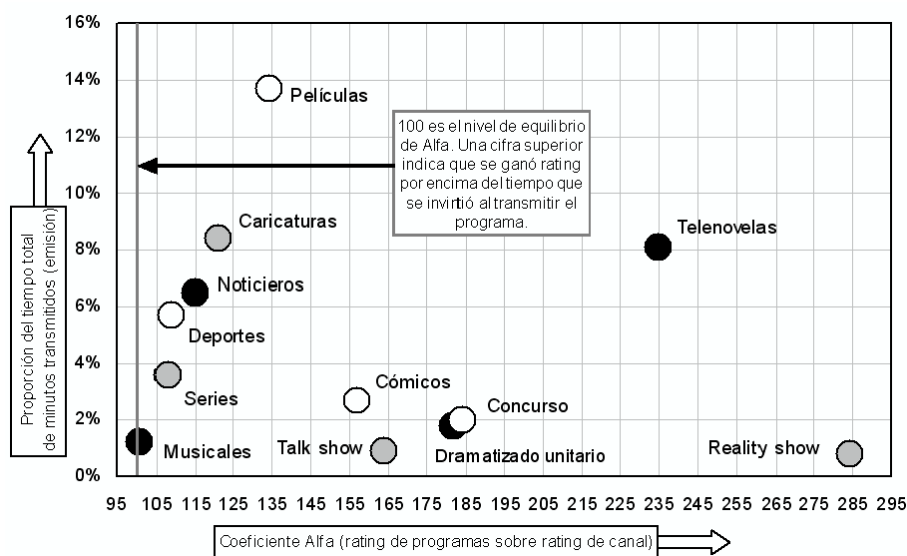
16%
14%
12%
10%
8%
6%
4%
2%
0%

Proporción del tiempo total de minutos transmitidos (emisión)

Películas

100 es el nivel de equilibrio de Alfa. Una cifra superior indica que se ganó rating por encima del tiempo que se invirtió al transmitir el programa.

Caricaturas
Telenovelas
Noticieros
Deportes
Series
Cómicos
Concurso
Musicales
Talk show
Dramatizado unitario
Reality show

95 105 115 125 135 145 155 165 175 185 195 205 215 225 235 245 255 265 275 285 295

Coeficiente Alfa (rating de programas sobre rating de canal)